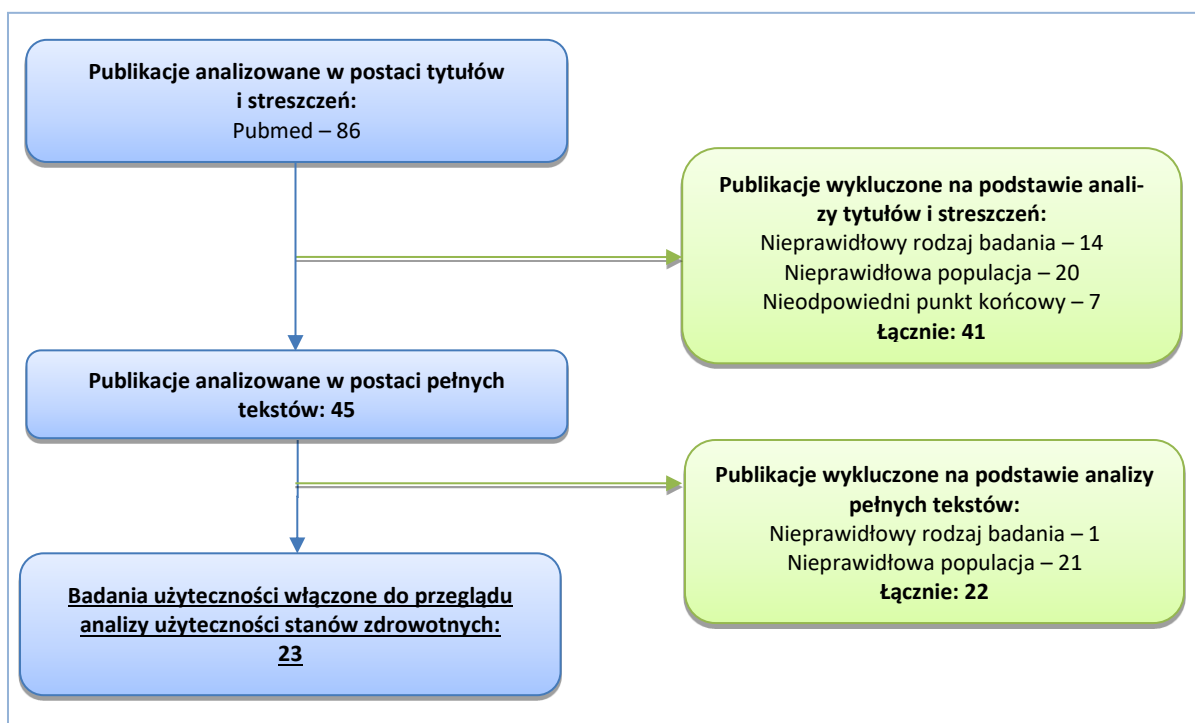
**Publikacje analizowane w postaci tytułów i streszczeń:**
Pubmed – 86

**Publikacje wykluczone na podstawie analizy tytułów i streszczeń:**
Nieprawidłowy rodzaj badania – 14
Nieprawidłowa populacja – 20
Nieodpowiedni punkt końcowy – 7
**Łącznie: 41**

**Publikacje analizowane w postaci pełnych tekstów: 45**

**Publikacje wykluczone na podstawie analizy pełnych tekstów:**
Nieprawidłowy rodzaj badania – 1
Nieprawidłowa populacja – 21
**Łącznie: 22**

**Badania użyteczności włączone do przeglądu analizy użyteczności stanów zdrowotnych: 23**